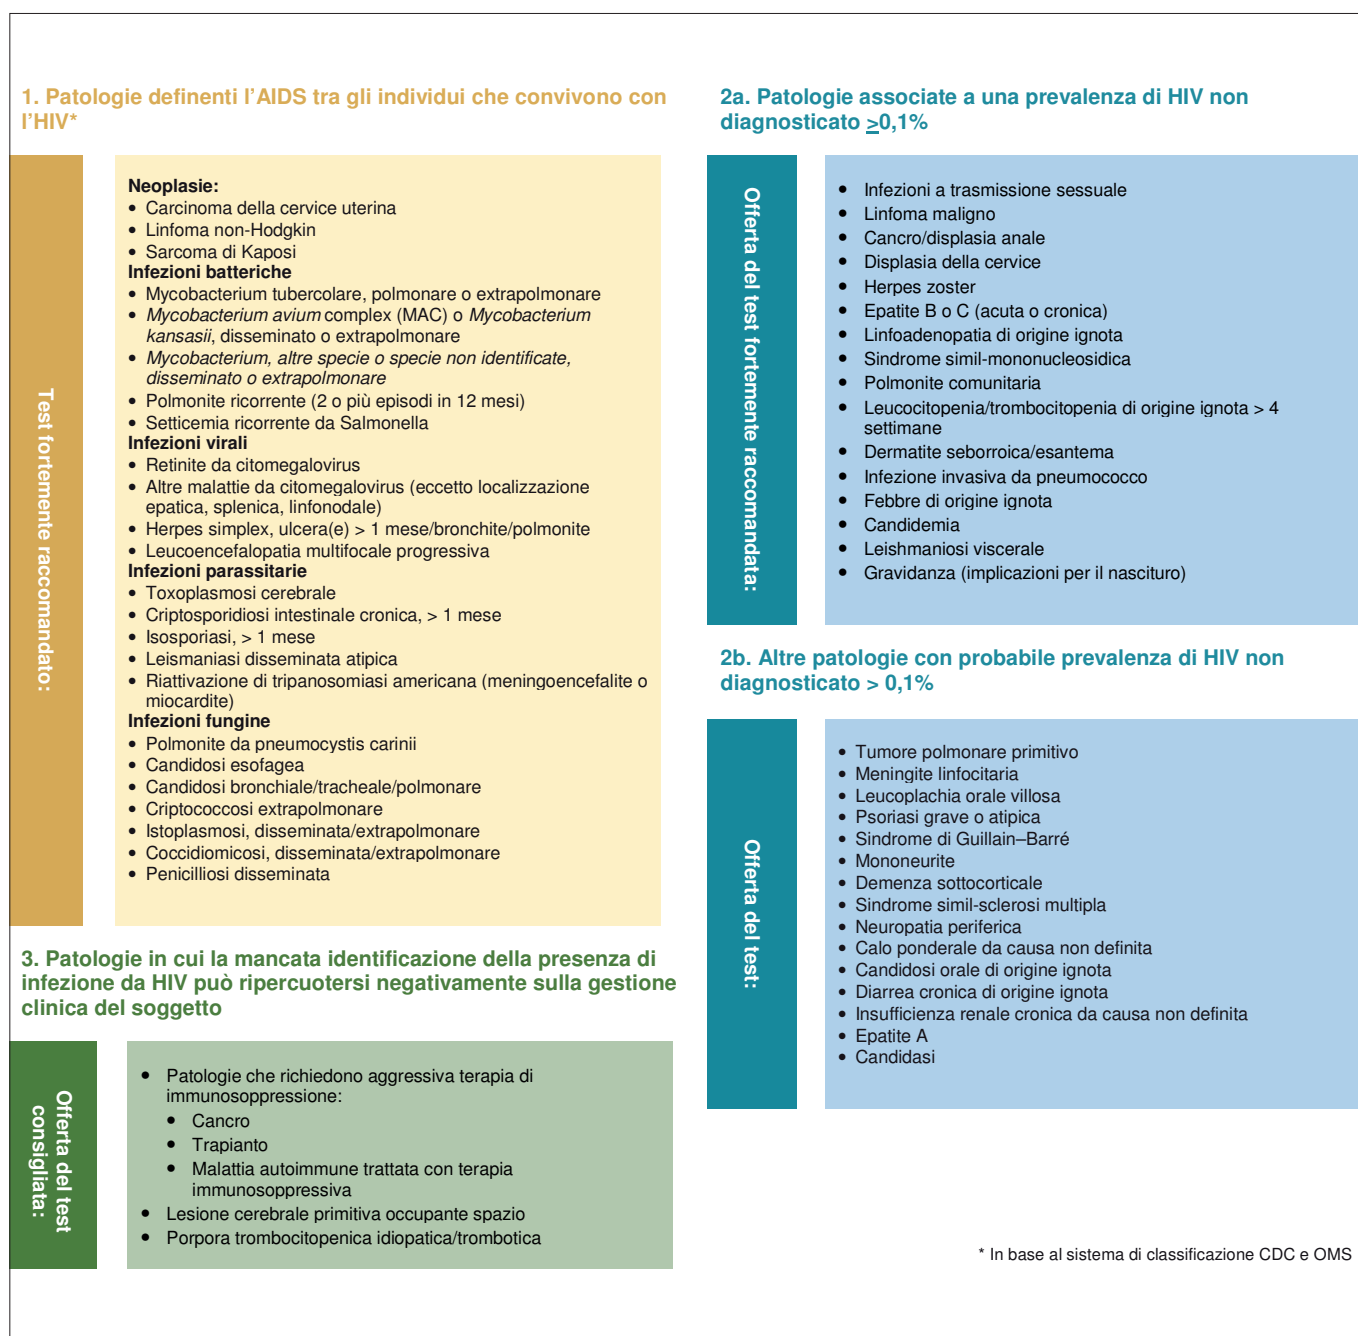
1. Patologie definenti l'AIDS tra gli individui che convivono con l'HIV*

Test fortemente raccomandato:

**Neoplasie:**
- Carcinoma della cervice uterina
- Linfoma non-Hodgkin
- Sarcoma di Kaposi

**Infezioni batteriche**
- Mycobacterium tubercolare, polmonare o extrapolmonare
- *Mycobacterium avium* complex (MAC) o *Mycobacterium kansasii*, disseminato o extrapolmonare
- *Mycobacterium, altre specie o specie non identificate, disseminato o extrapolmonare*
- Polmonite ricorrente (2 o più episodi in 12 mesi)
- Setticemia ricorrente da Salmonella

**Infezioni virali**
- Retinite da citomegalovirus
- Altre malattie da citomegalovirus (eccetto localizzazione epatica, splenica, linfonodale)
- Herpes simplex, ulcera(e) > 1 mese/bronchite/polmonite
- Leucoencefalopatia multifocale progressiva

**Infezioni parassitarie**
- Toxoplasmosi cerebrale
- Criptosporidiosi intestinale cronica, > 1 mese
- Isosporiasi, > 1 mese
- Leismaniasi disseminata atipica
- Riattivazione di tripanosomiasi americana (meningoencefalite o miocardite)

**Infezioni fungine**
- Polmonite da pneumocystis carinii
- Candidosi esofagea
- Candidosi bronchiale/tracheale/polmonare
- Criptococcosi extrapolmonare
- Istoplasmosi, disseminata/extrapolmonare
- Coccidiomicosi, disseminata/extrapolmonare
- Penicilliosi disseminata

2a. Patologie associate a una prevalenza di HIV non diagnosticato $\geq$0,1%

Offerta del test fortemente raccomandata:

- Infezioni a trasmissione sessuale
- Linfoma maligno
- Cancro/displasia anale
- Displasia della cervice
- Herpes zoster
- Epatite B o C (acuta o cronica)
- Linfoadenopatia di origine ignota
- Sindrome simil-mononucleosidica
- Polmonite comunitaria
- Leucocitopenia/trombocitopenia di origine ignota > 4 settimane
- Dermatite seborroica/esantema
- Infezione invasiva da pneumococco
- Febbre di origine ignota
- Candidemia
- Leishmaniosi viscerale
- Gravidanza (implicazioni per il nascituro)

2b. Altre patologie con probabile prevalenza di HIV non diagnosticato > 0,1%

Offerta del test:

- Tumore polmonare primitivo
- Meningite linfocitaria
- Leucoplachia orale villosa
- Psoriasi grave o atipica
- Sindrome di Guillain–Barré
- Mononeurite
- Demenza sottocorticale
- Sindrome simil-sclerosi multipla
- Neuropatia periferica
- Calo ponderale da causa non definita
- Candidosi orale di origine ignota
- Diarrea cronica di origine ignota
- Insufficienza renale cronica da causa non definita
- Epatite A
- Candidasi

3. Patologie in cui la mancata identificazione della presenza di infezione da HIV può ripercuotersi negativamente sulla gestione clinica del soggetto

Offerta del test consigliata:

- Patologie che richiedono aggressiva terapia di immunosoppressione:
  - Cancro
  - Trapianto
  - Malattia autoimmune trattata con terapia immunosoppressiva
- Lesione cerebrale primitiva occupante spazio
- Porpora trombocitopenica idiopatica/trombotica

* In base al sistema di classificazione CDC e OMS